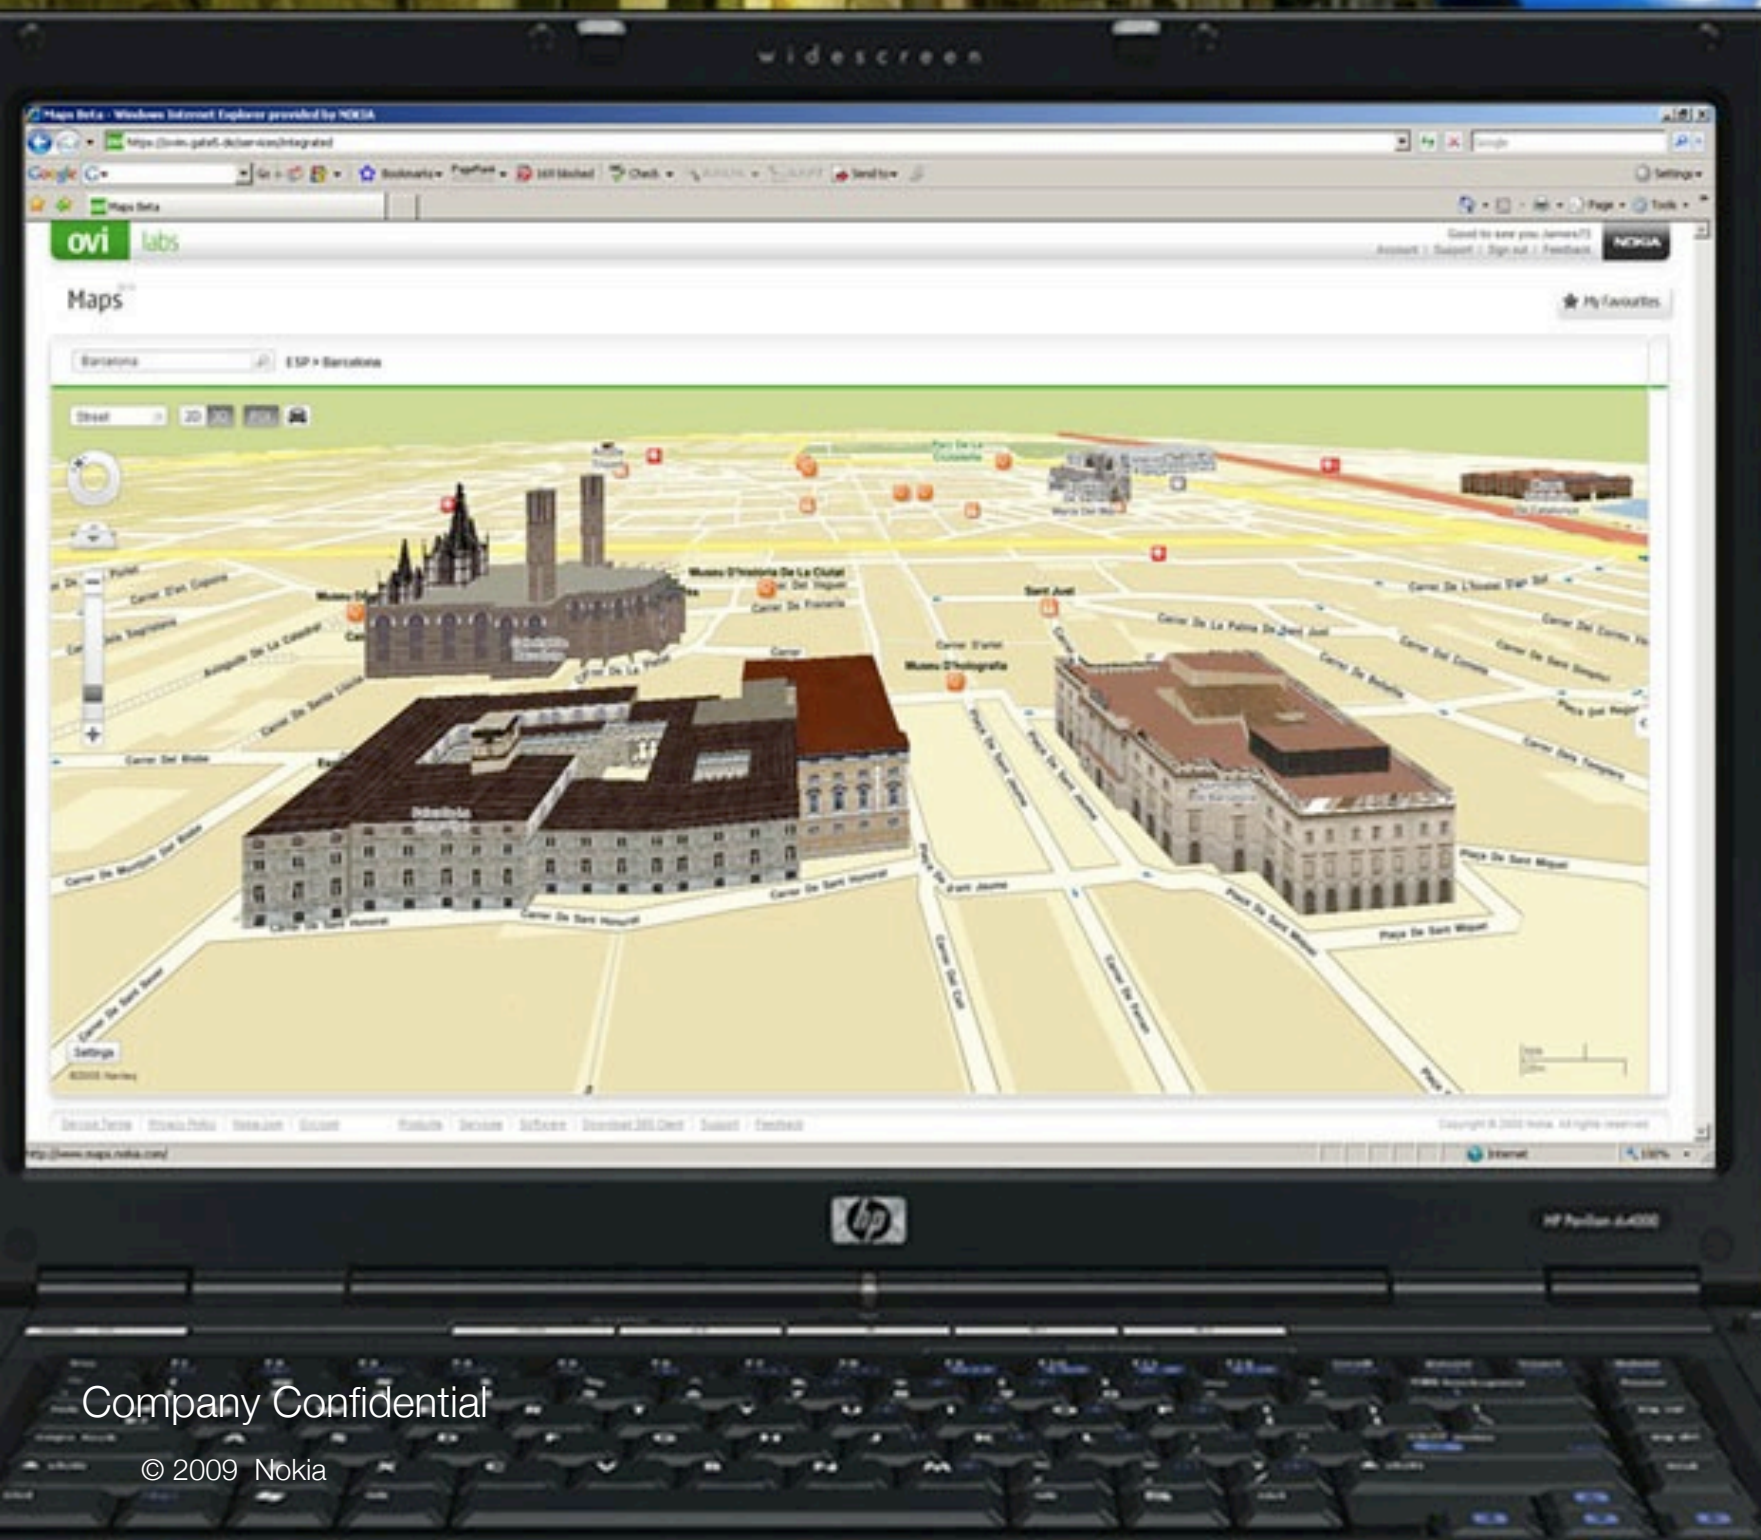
widescreen

Maps Beta - Windows Internet Explorer provided by NOKIA

Maps Beta

ovi labs

NOKIA

Maps

My Favourites

Barcelona

ESP > Barcelona

Street

2D

Museu D'Historia De La Ciutat

Museu D'Holografia

Sant Just

Carrer De La Palma De Sant Just

Carrer De Sant Honorat

Placa De Sant Miquel

Settings

http://www.maps.nokia.com/

Internet

hp

HP Pavilion dv4000

Company Confidential

© 2009 Nokia